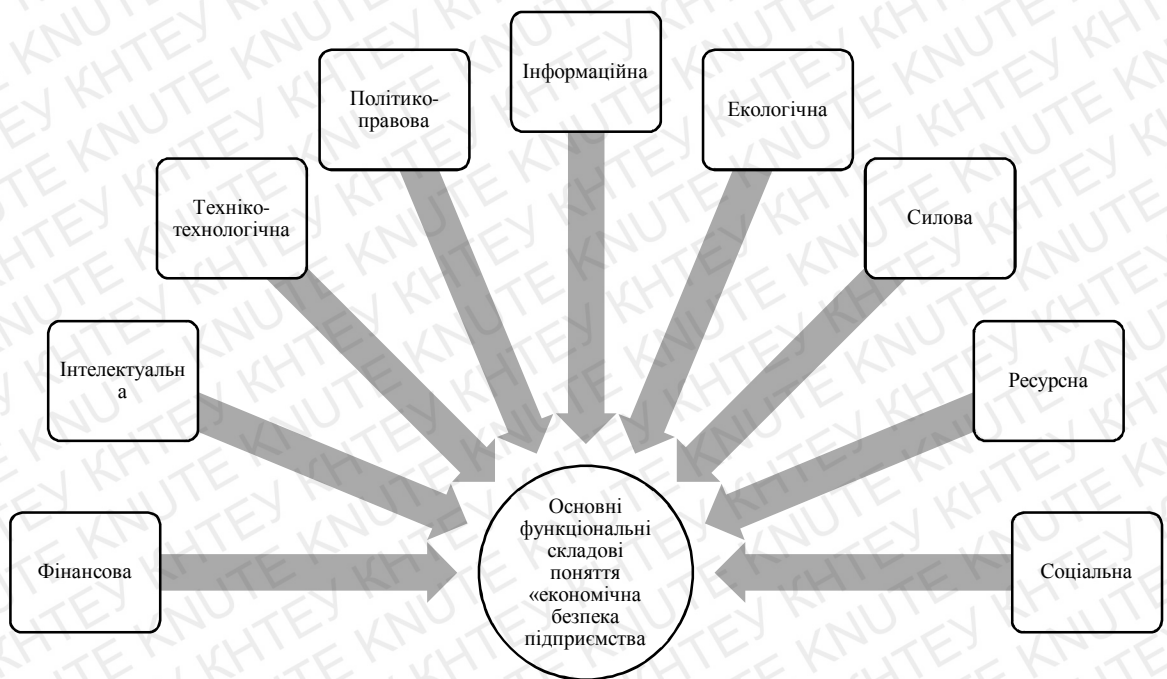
Інформаційна

Політико-правова

Екологічна

Техніко-технологічна

Силова

Інтелектуальн а

Ресурсна

Фінансова

Основні функціональні складові поняття «економічна безпека підприємства

Соціальна

KNUTE KHTEY